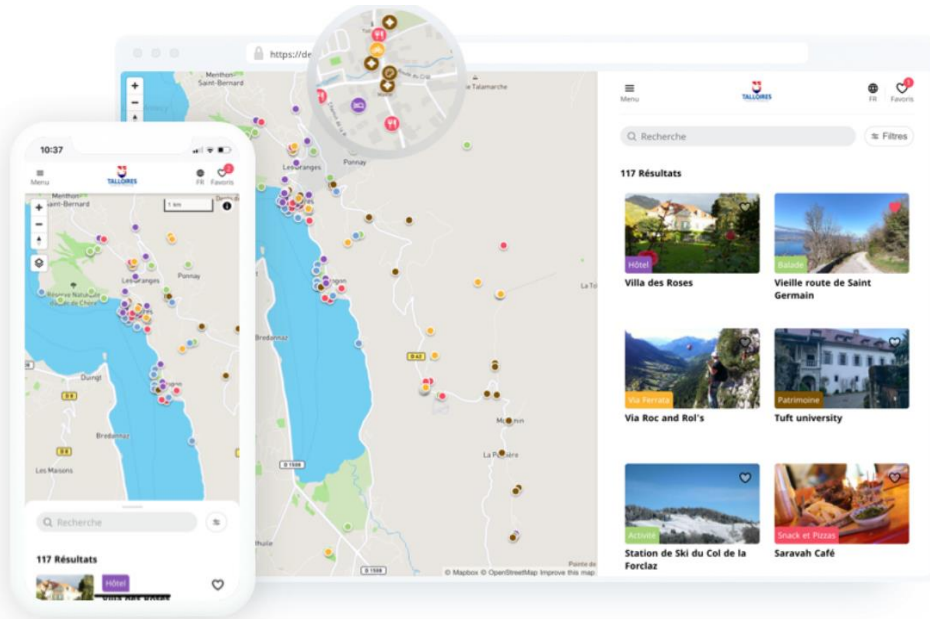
https://de

Menthon Saint-Bernard

Les Granges

Ponnay

Bredannaz

La Tala

Menu

TALLOIRES

FR

Favoris

Recherche

Filtres

117 Résultats

Hôtel

Villa des Roses

Balade

Vieille route de Saint Germain

Via Ferrata

Via Roc and Rol's

Patrimoine

Tuft university

Activité

Station de Ski du Col de la Forclaz

Snack et Pizzas

Saravah Café

© Mapbox © OpenStreetMap Improve this map

10:37

Menu

TALLOIRES

FR

Favoris

Menthon Saint-Bernard

1 km

Les Granges

Ponnay

Duingt

Bredannaz

Les Maisons

Recherche

117 Résultats

Hôtel

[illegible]